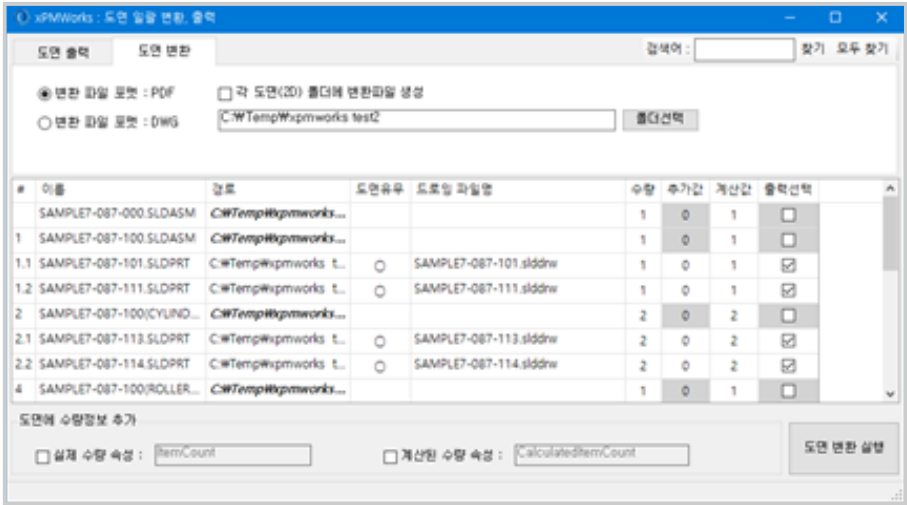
xPMWorks : 도면 일괄 변환, 출력

도면 출력 | 도면 변환

검색어 : 찾기 모두 찾기

◉ 변환 파일 포멧 : PDF
○ 변환 파일 포멧 : DWG

☐ 각 도면(2D) 폴더에 변환파일 생성

C:₩Temp₩xpmworks test2

폴더선택

| # | 이름 | 경로 | 도면유무 | 드로잉 파일명 | 수량 | 추가값 | 계산값 | 출력선택 |
|---|---|---|---|---|---|---|---|---|
| | SAMPLE7-087-000.SLDASM | C:₩Temp₩xpmworks... | | | 1 | 0 | 1 | ☐ |
| 1 | SAMPLE7-087-100.SLDASM | C:₩Temp₩xpmworks... | | | 1 | 0 | 1 | ☐ |
| 1.1 | SAMPLE7-087-101.SLDPRT | C:₩Temp₩xpmworks t... | ○ | SAMPLE7-087-101.slddrw | 1 | 0 | 1 | ☑ |
| 1.2 | SAMPLE7-087-111.SLDPRT | C:₩Temp₩xpmworks t... | ○ | SAMPLE7-087-111.slddrw | 1 | 0 | 1 | ☑ |
| 2 | SAMPLE7-087-100(CYLIND... | C:₩Temp₩xpmworks... | | | 2 | 0 | 2 | ☐ |
| 2.1 | SAMPLE7-087-113.SLDPRT | C:₩Temp₩xpmworks t... | ○ | SAMPLE7-087-113.slddrw | 2 | 0 | 2 | ☑ |
| 2.2 | SAMPLE7-087-114.SLDPRT | C:₩Temp₩xpmworks t... | ○ | SAMPLE7-087-114.slddrw | 2 | 0 | 2 | ☑ |
| 4 | SAMPLE7-087-100(ROLLER... | C:₩Temp₩xpmworks... | | | 1 | 0 | 1 | ☐ |

도면에 수량정보 추가

☐ 실제 수량 속성 : ItemCount

☐ 계산된 수량 속성 : CalculatedItemCount

도면 변환 실행